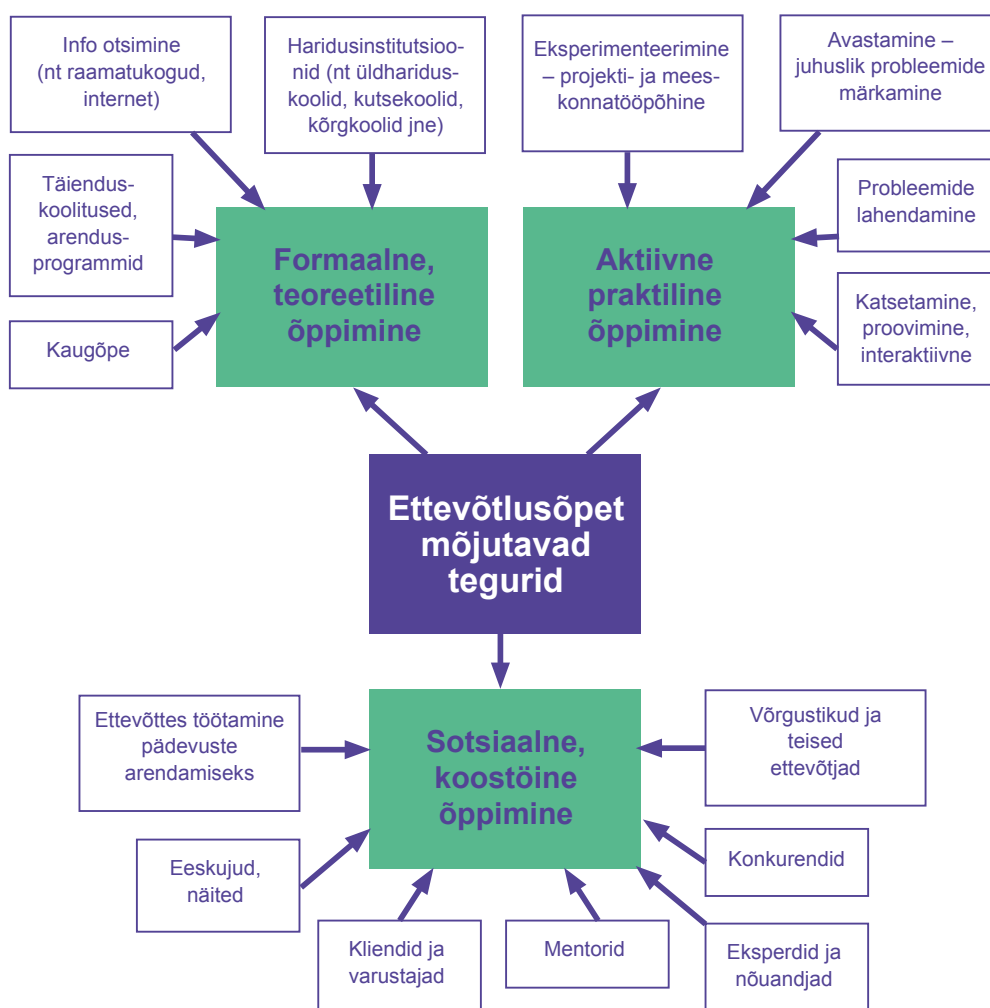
Info otsimine (nt raamatukogud, internet)

Haridusinstitutsioonid (nt üldhariduskoolid, kutsekoolid, kõrgkoolid jne)

Eksperimenteerimine – projekti- ja meeskonnatööpõhine

Avastamine – juhuslik probleemide märkamine

Täienduskoolitused, arendusprogrammid

Formaalne, teoreetiline õppimine

Aktiivne praktiline õppimine

Probleemide lahendamine

Kaugõpe

Katsetamine, proovimine, interaktiivne

Ettevõtlusõpet mõjutavad tegurid

Ettevõttes töötamine pädevuste arendamiseks

Sotsiaalne, koostöine õppimine

Võrgustikud ja teised ettevõtjad

Eeskujud, näited

Konkurendid

Kliendid ja varustajad

Mentorid

Eksperdid ja nõuandjad